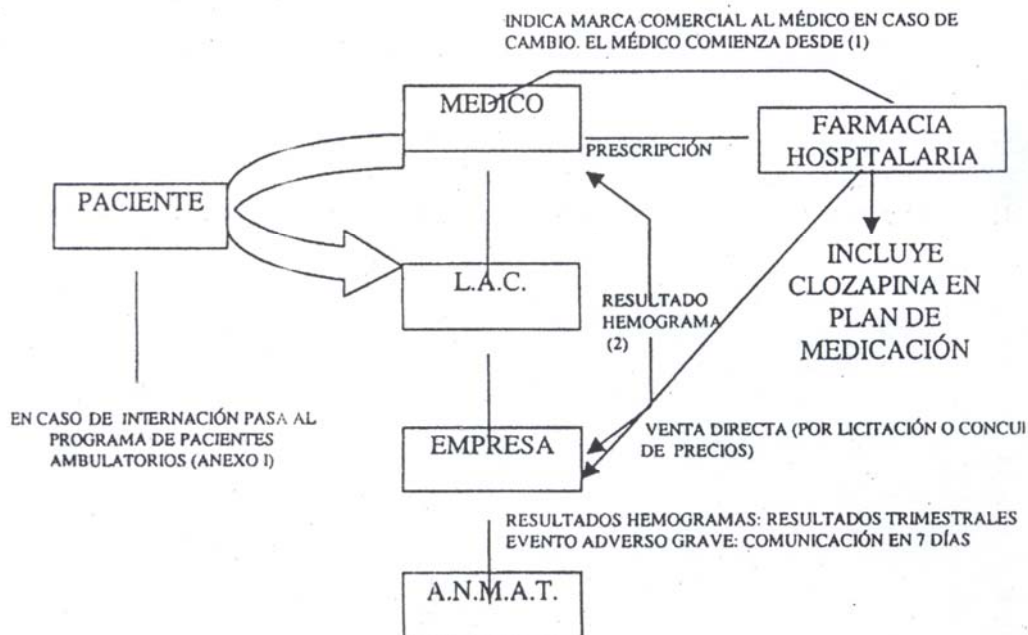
INDICA MARCA COMERCIAL AL MÉDICO EN CASO DE CAMBIO. EL MÉDICO COMIENZA DESDE (1)

MEDICO

PRESCRIPCIÓN

FARMACIA HOSPITALARIA

PACIENTE

INCLUYE CLOZAPINA EN PLAN DE MEDICACIÓN

L.A.C.

RESULTADO HEMOGRAMA (2)

EN CASO DE INTERNACIÓN PASA AL PROGRAMA DE PACIENTES AMBULATORIOS (ANEXO I)

EMPRESA

VENTA DIRECTA (POR LICITACIÓN O CONCU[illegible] DE PRECIOS)

RESULTADOS HEMOGRAMAS: RESULTADOS TRIMESTRALES
EVENTO ADVERSO GRAVE: COMUNICACIÓN EN 7 DÍAS

A.N.M.A.T.